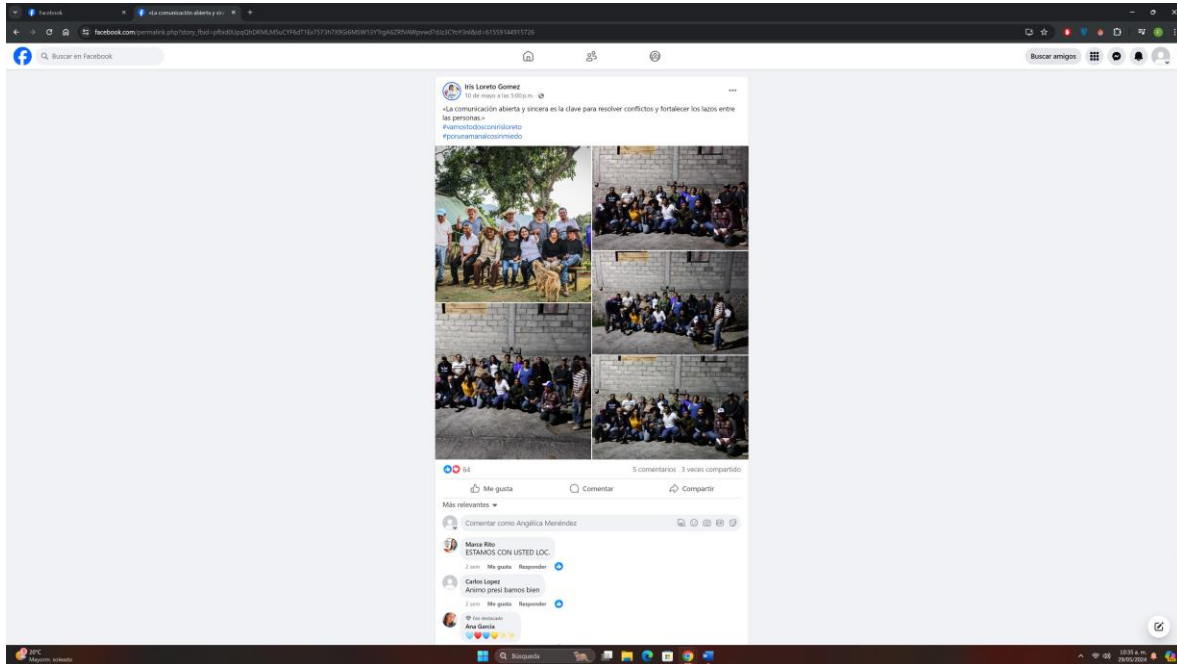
Facebook
«La comunicación abierta y sin
facebook.com/permalink.php?story_fbid=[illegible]

Buscar en Facebook

Buscar amigos

Iris Loreto Gomez
10 de mayo a las 5:00 p.m.

«La comunicación abierta y sincera es la clave para resolver conflictos y fortalecer los lazos entre las personas.»
#vamostodosconirisloreto
#porunamanalcosinmiedo

64
5 comentarios 3 veces compartido

Me gusta
Comentar
Compartir

Más relevantes

Comentar como Angélica Menéndez

Marce Rito
ESTAMOS CON USTED LOC.
2 sem Me gusta Responder

Carlos Lopez
Animo presi bamos bien
2 sem Me gusta Responder

Fan destacado
Ana Garcia

20°C
Mayorm. soleado

Búsqueda

10:35 a. m.
29/05/2024